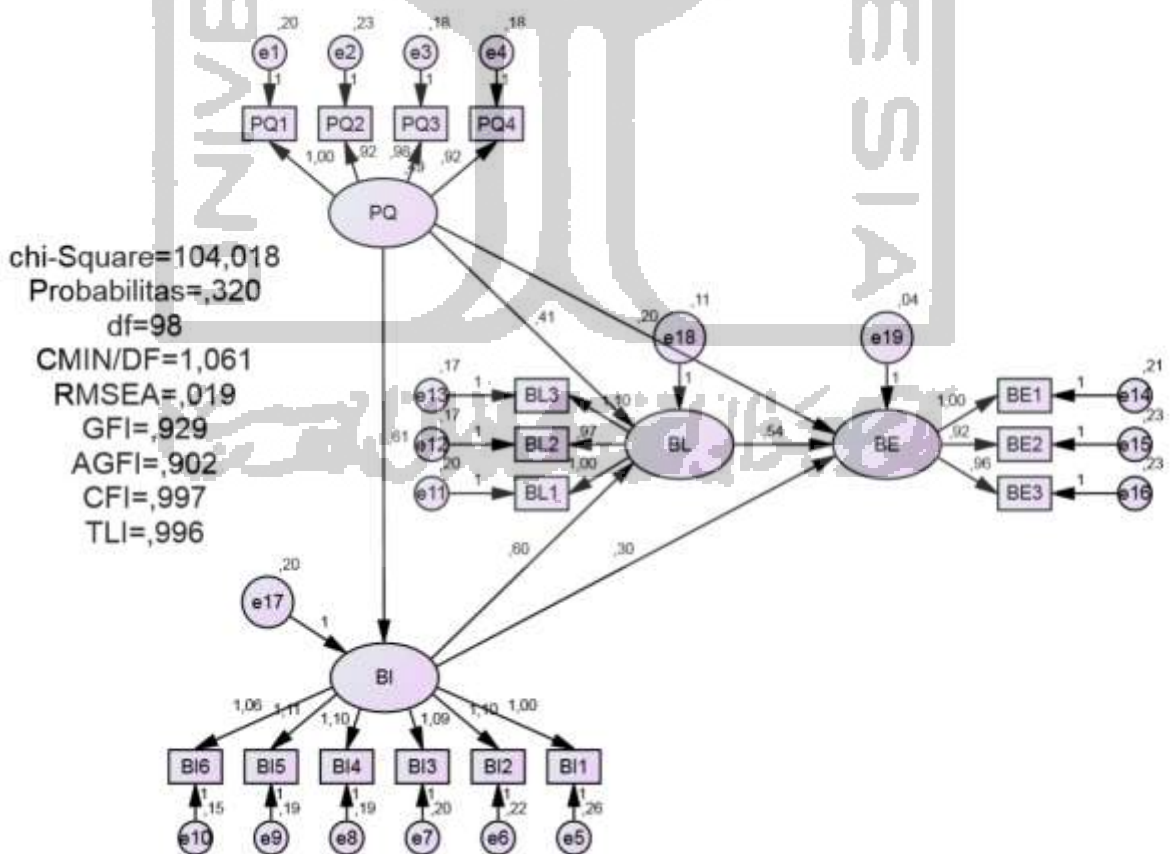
,20 ,23 ,18 ,18
e1 e2 e3 e4
1 1 1 1
PQ1 PQ2 PQ3 PQ4
1,00 ,92 ,98 ,92
PQ
chi-Square=104,018
Probabilitas=,320
df=98
CMIN/DF=1,061
RMSEA=,019
GFI=,929
AGFI=,902
CFI=,997
TLI=,996
,41
,20
,11
e18
,04
e19
1
1
,17
e13 1 BL3 1,10
,17
e12 1 BL2 ,97
,20
e11 1 BL1 1,00
BL
,54
BE
1,00 BE1 1 e14 ,21
,92 BE2 1 e15 ,23
,96 BE3 1 e16 ,23
,61
,60
,30
,20
e17
1
BI
1,06 1,11 1,10 1,09 1,10 1,00
BI6 BI5 BI4 BI3 BI2 BI1
1 ,15 1 ,19 1 ,19 1 ,20 1 ,22 1 ,26
e10 e9 e8 e7 e6 e5